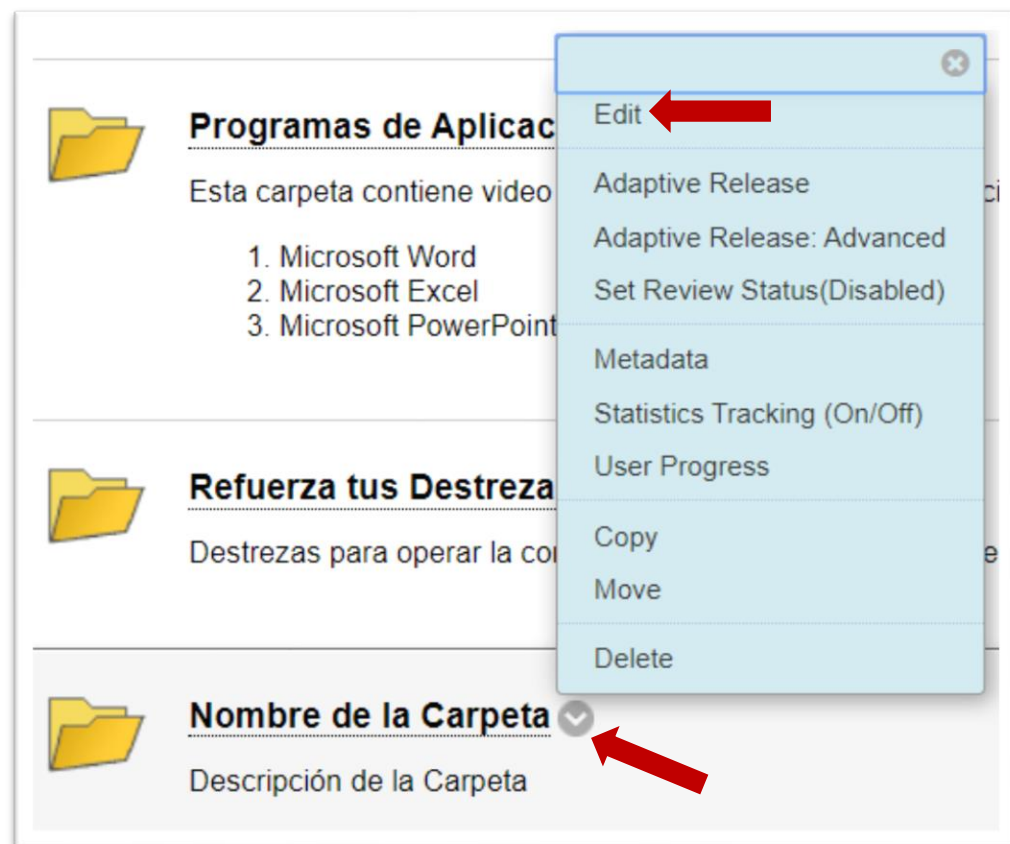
Programas de Aplicac

Esta carpeta contiene video

1. Microsoft Word
2. Microsoft Excel
3. Microsoft PowerPoint

Refuerza tus Destreza

Destrezas para operar la co

Nombre de la Carpeta

Descripción de la Carpeta

Edit

Adaptive Release

Adaptive Release: Advanced

Set Review Status(Disabled)

Metadata

Statistics Tracking (On/Off)

User Progress

Copy

Move

Delete